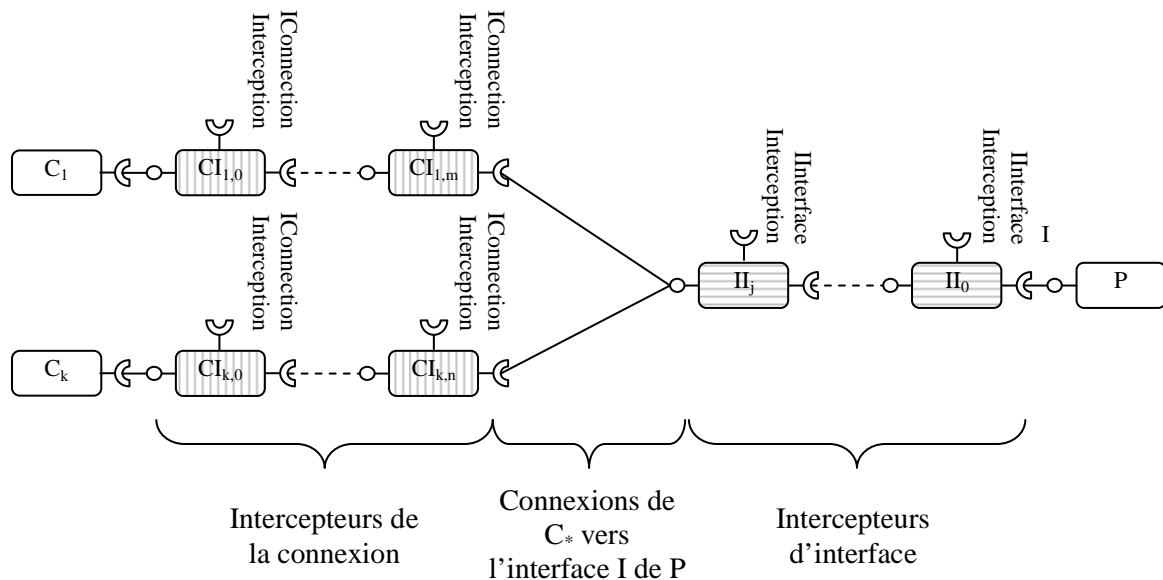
IConnection Interception

IConnection Interception

$C_1$

$CI_{1,0}$

$CI_{1,m}$

IInterface Interception

IInterface Interception

I

IConnection Interception

IConnection Interception

$II_j$

$II_0$

P

$C_k$

$CI_{k,0}$

$CI_{k,n}$

Intercepteurs de la connexion

Connexions de $C_*$ vers l'interface I de P

Intercepteurs d'interface